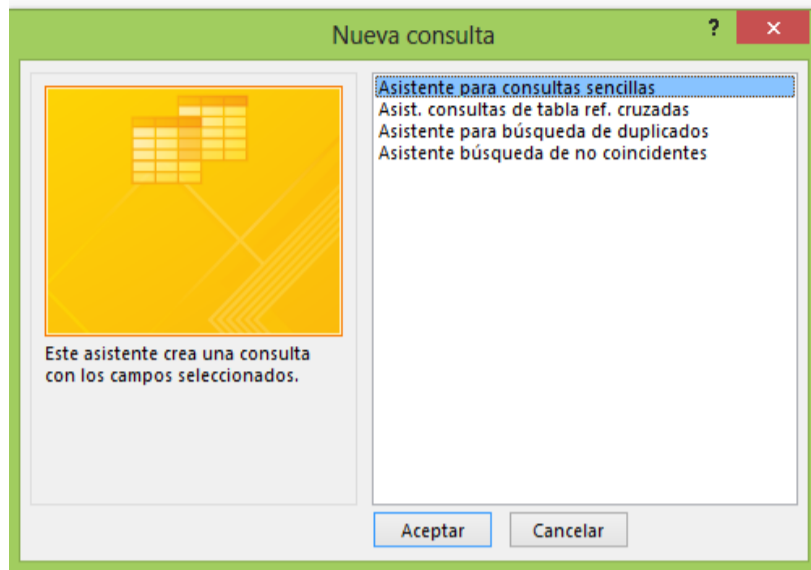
Nueva consulta

?

×

Este asistente crea una consulta con los campos seleccionados.

Asistente para consultas sencillas
Asist. consultas de tabla ref. cruzadas
Asistente para búsqueda de duplicados
Asistente búsqueda de no coincidentes

Aceptar

Cancelar